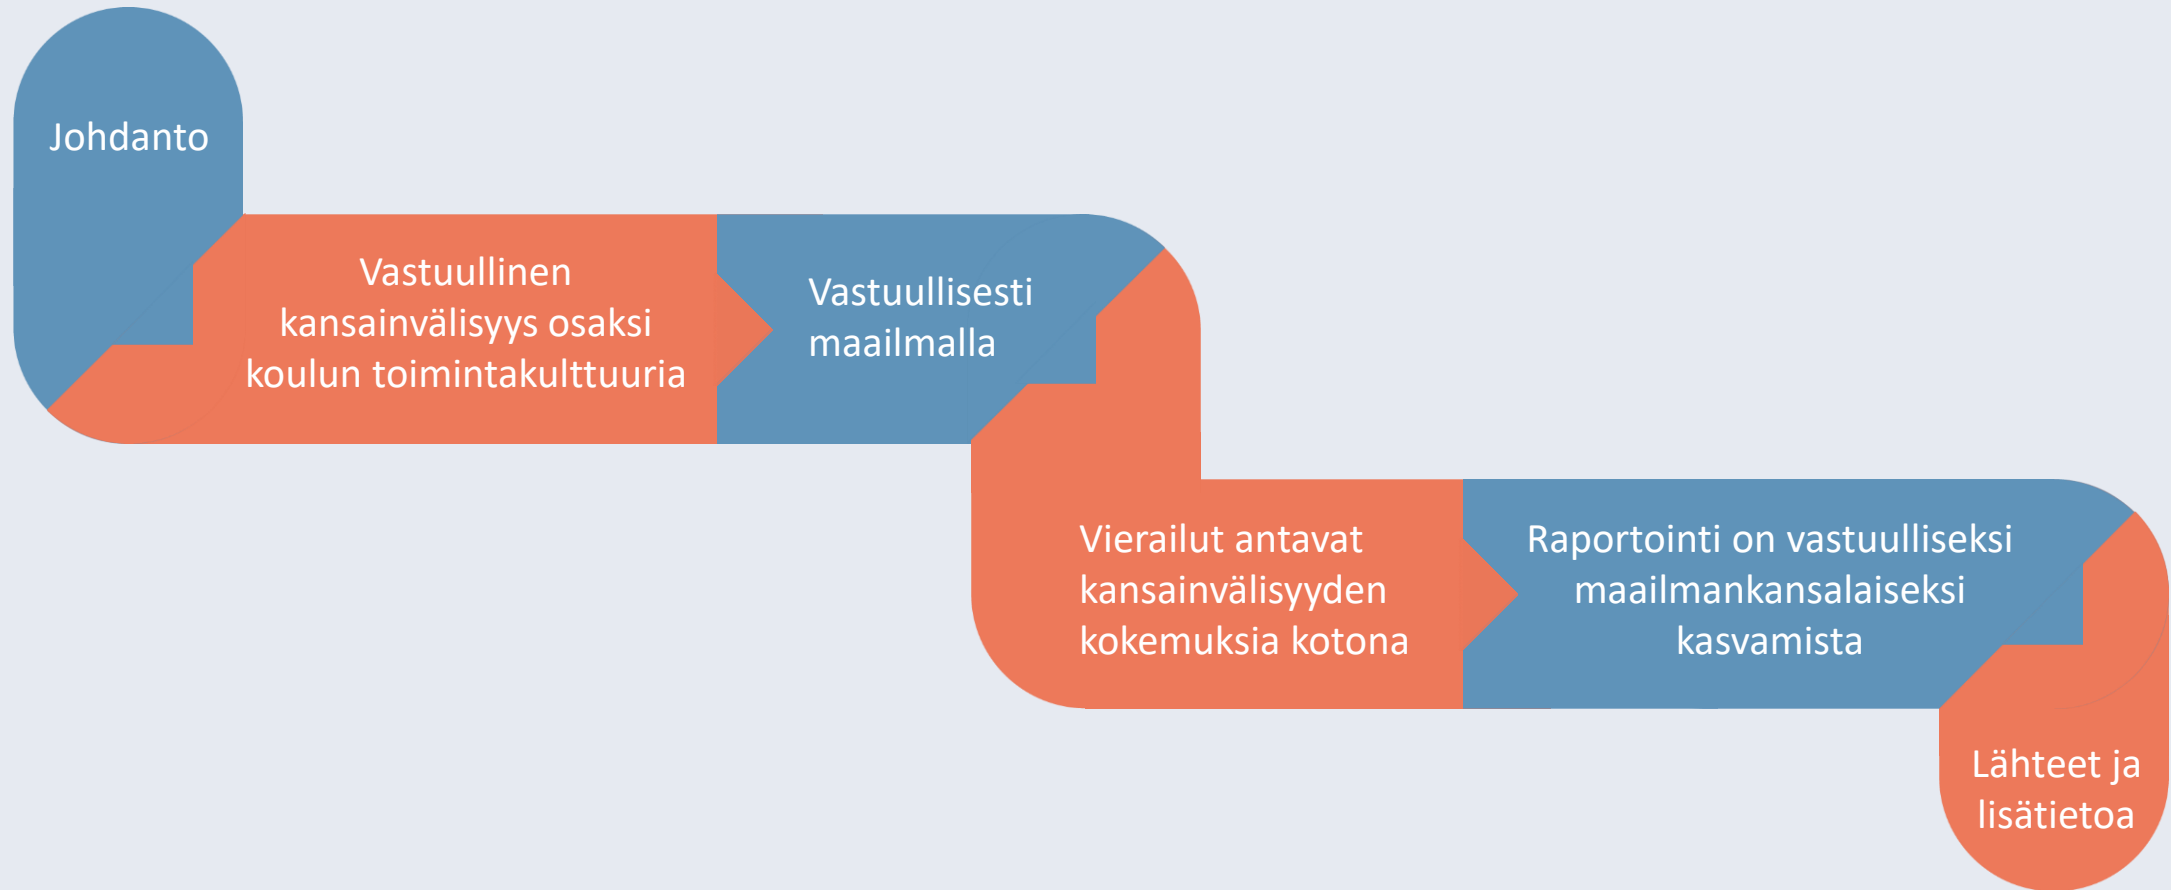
Johdanto

Vastuullinen kansainvälisyys osaksi koulun toimintakulttuuria

Vastuullisesti maailmalla

Vierailut antavat kansainvälisyyden kokemuksia kotona

Raportointi on vastuulliseksi maailmankansalaiseksi kasvamista

Lähteet ja lisätietoa